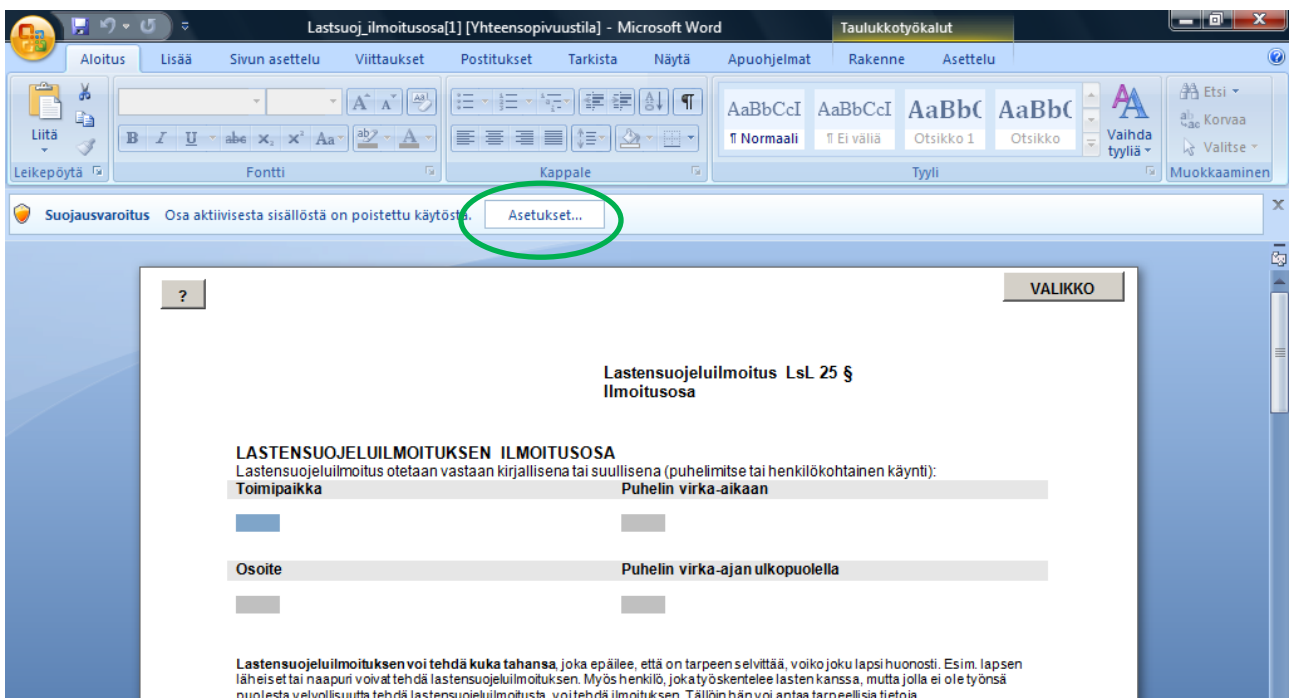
Lastsuoj_ilmoitusosa[1] [Yhteensopivuustila] - Microsoft Word
Taulukkotyökalut

Aloitus Lisää Sivun asettelu Viittaukset Postitukset Tarkista Näytä Apuohjelmat Rakenne Asettelu

Liitä
Leikepöytä
Fontti
Kappale
AaBbCcI ¶ Normaali
AaBbCcI ¶ Ei väliä
AaBbC Otsikko 1
AaBbC Otsikko
Vaihda tyyliä
Tyyli
Etsi
Korvaa
Valitse
Muokkaaminen

Suojausvaroitus Osa aktiivisesta sisällöstä on poistettu käytöstä. Asetukset...

?
VALIKKO

Lastensuojeluilmoitus LsL 25 §
Ilmoitusosa

LASTENSUOJELUILMOITUKSEN ILMOITUSOSA
Lastensuojeluilmoitus otetaan vastaan kirjallisena tai suullisena (puhelimitse tai henkilökohtainen käynti):

| Toimipaikka | Puhelin virka-aikaan |
|---|---|
| Osoite | Puhelin virka-ajan ulkopuolella |

Lastensuojeluilmoituksen voi tehdä kuka tahansa, joka epäilee, että on tarpeen selvittää, voiko joku lapsi huonosti. Esim. lapsen läheiset tai naapuri voivat tehdä lastensuojeluilmoituksen. Myös henkilö, joka työskentelee lasten kanssa, mutta jolla ei ole työnsä puolesta velvollisuutta tehdä lastensuojeluilmoitusta, voi tehdä ilmoituksen. Tällöin hän voi antaa tarpeellisia tietoja